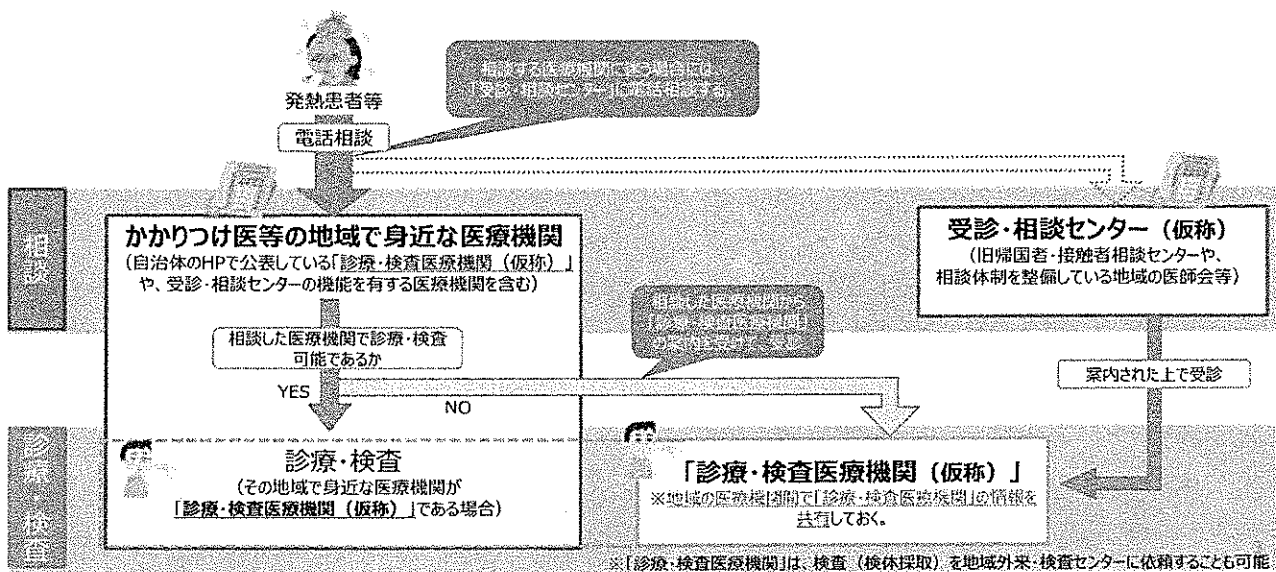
発熱患者等

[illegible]
「受診・相談センター」に電話相談する

電話相談

相談

かかりつけ医等の地域で身近な医療機関
（自治体のHPで公表している「診療・検査医療機関（仮称）」や、受診・相談センターの機能を有する医療機関を含む）

相談した医療機関で診療・検査可能であるか

YES

NO

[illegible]
「診療・検査医療機関」
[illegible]

受診・相談センター（仮称）
（旧帰国者・接触者相談センターや、相談体制を整備している地域の医師会等）

案内された上で受診

診療・検査

診療・検査
（その地域で身近な医療機関が「診療・検査医療機関（仮称）」である場合）

「診療・検査医療機関（仮称）」
※地域の医療機関間で「診療・検査医療機関」の情報を共有しておく。

※「診療・検査医療機関」は、検査（検体採取）を地域外来・検査センターに依頼することも可能